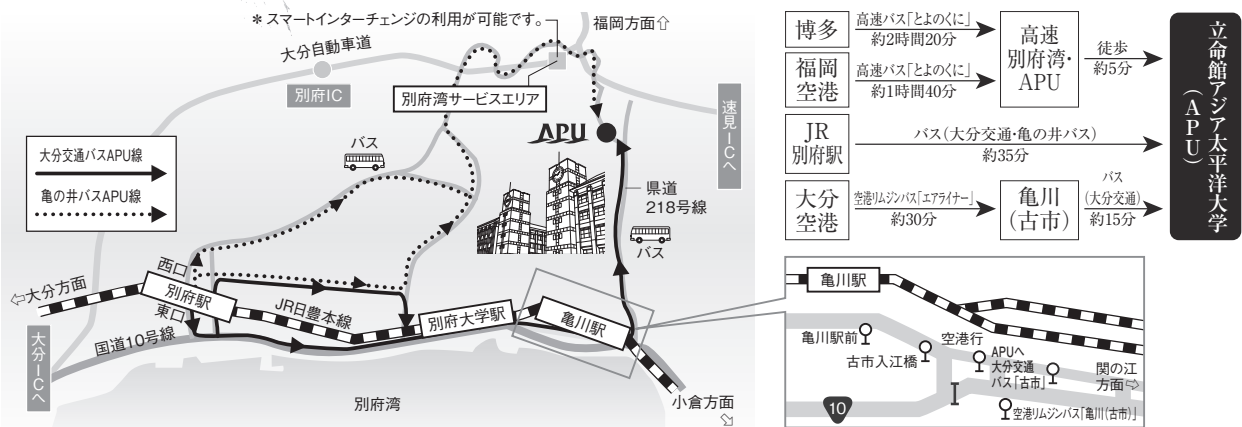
＊スマートインターチェンジの利用が可能です。

福岡方面⇧

大分自動車道

別府IC

別府湾サービスエリア

速見ICへ

APU

大分交通バスAPU線

亀の井バスAPU線

バス

県道218号線

バス

西口

⇦大分方面

別府駅

東口

JR日豊本線

別府大学駅

亀川駅

大分ICへ

国道10号線

別府湾

小倉方面

博多 高速バス「とよのくに」 約2時間20分

福岡空港 高速バス「とよのくに」 約1時間40分

高速別府湾・APU 徒歩 約5分

JR別府駅 バス（大分交通・亀の井バス） 約35分

大分空港 空港リムジンバス「エアライナー」 約30分

亀川（古市） バス（大分交通） 約15分

立命館アジア太平洋大学（APU）

亀川駅

亀川駅前

古市入江橋

空港行

APUへ 大分交通バス「古市」

関の江方面⇨

10

空港リムジンバス「亀川（古市）」